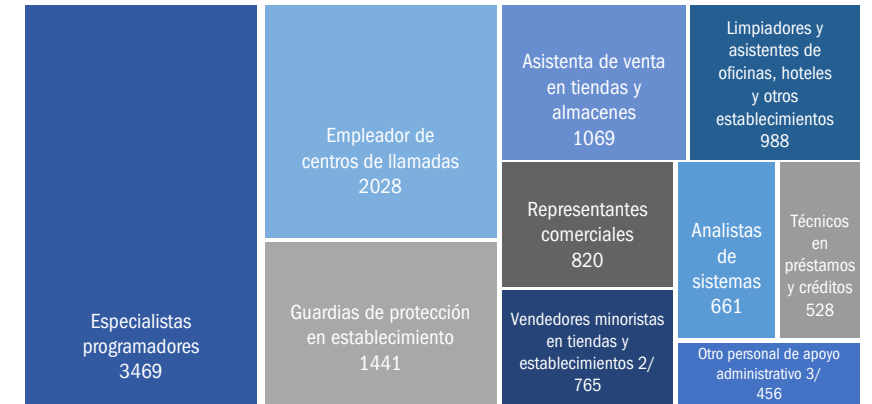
Especialistas programadores
3469

Empleador de centros de llamadas
2028

Guardias de protección en establecimiento
1441

Asistenta de venta en tiendas y almacenes
1069

Limpiadores y asistentes de oficinas, hoteles y otros establecimientos
988

Representantes comerciales
820

Vendedores minoristas en tiendas y establecimientos 2/
765

Analistas de sistemas
661

Técnicos en préstamos y créditos
528

Otro personal de apoyo administrativo 3/
456